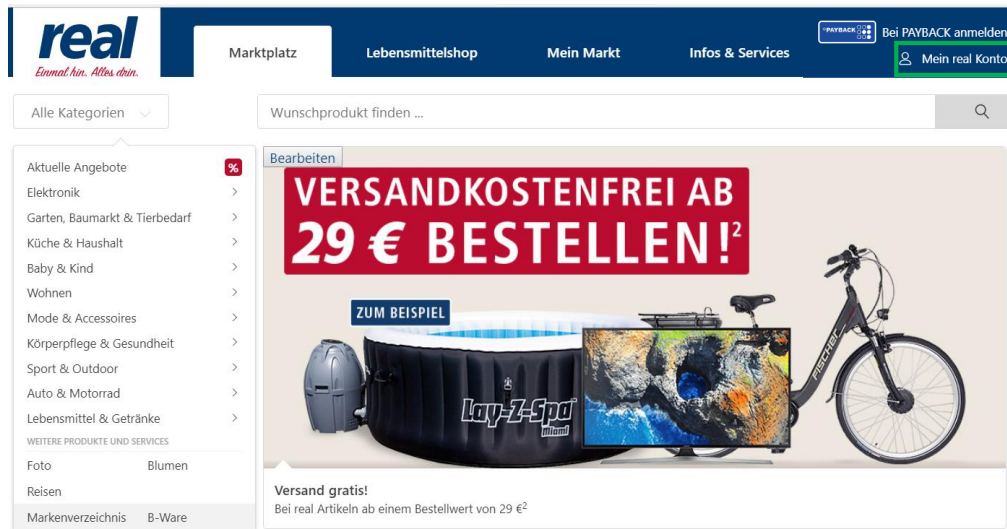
real
Einmal hin. Alles drin.

Marktplatz
Lebensmittelshop
Mein Markt
Infos & Services

PAYBACK
Bei PAYBACK anmelden
Mein real Konto

Alle Kategorien
Wunschprodukt finden ...

Aktuelle Angebote %
Elektronik
Garten, Baumarkt & Tierbedarf
Küche & Haushalt
Baby & Kind
Wohnen
Mode & Accessoires
Körperpflege & Gesundheit
Sport & Outdoor
Auto & Motorrad
Lebensmittel & Getränke
WEITERE PRODUKTE UND SERVICES
Foto
Blumen
Reisen
Markenverzeichnis
B-Ware

Bearbeiten

VERSANDKOSTENFREI AB 29 € BESTELLEN!$^2$

ZUM BEISPIEL

Lay-Z-Spa Miami

FISCHER

Versand gratis!
Bei real Artikeln ab einem Bestellwert von 29 €$^2$